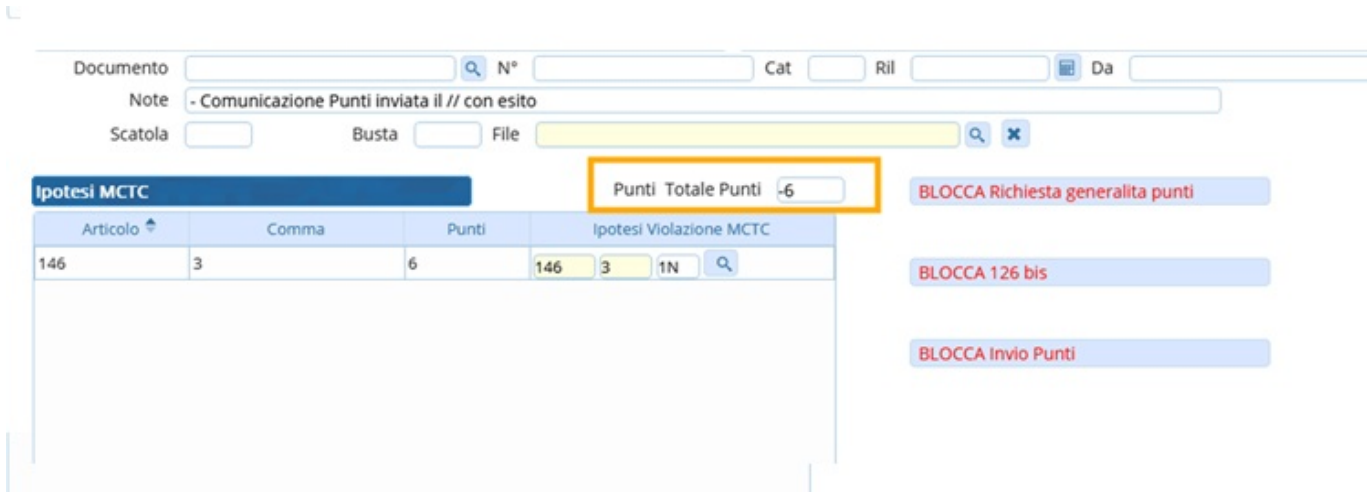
Documento N° Cat Ril Da

Note - Comunicazione Punti inviata il // con esito

Scatola Busta File

Ipotesi MCTC

Punti Totale Punti -6

BLOCCA Richiesta generalita punti

| Articolo | Comma | Punti | Ipotesi Violazione MCTC |
|---|---|---|---|
| 146 | 3 | 6 | 146 3 1N |

BLOCCA 126 bis

BLOCCA Invio Punti